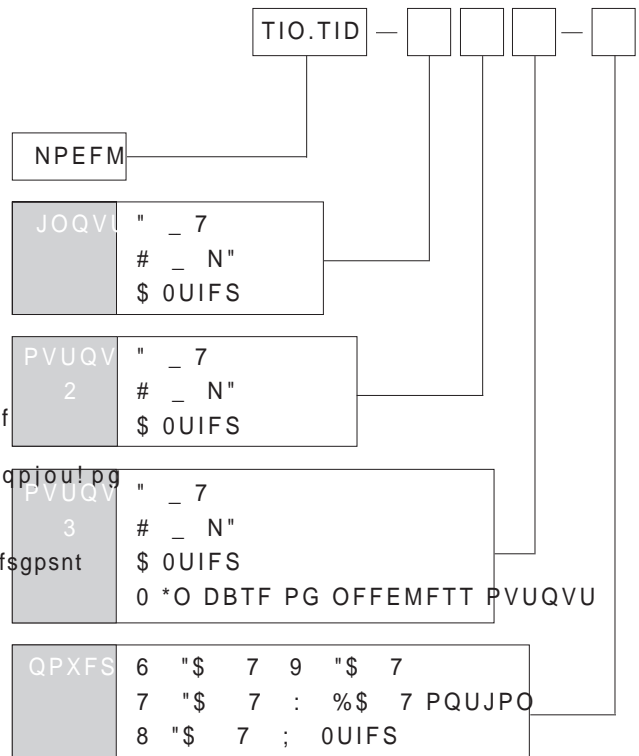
TIO.TID — — 

NPEFM

JOQVU " _ 7
# _ N"
$ 0UIFS

PVUQV 2 " _ 7
# _ N"
$ 0UIFS

f

qpiou!pg

PVUQV 3 " _ 7
# _ N"
$ 0UIFS
0 *O DBTF PG OFFEMFTT PVUQVU

fsgpsnt

QPXFS 6 "$ 7 9 "$ 7
7 "$ 7 : %$ 7 PQUJPO
8 "$ 7 ; 0UIFS